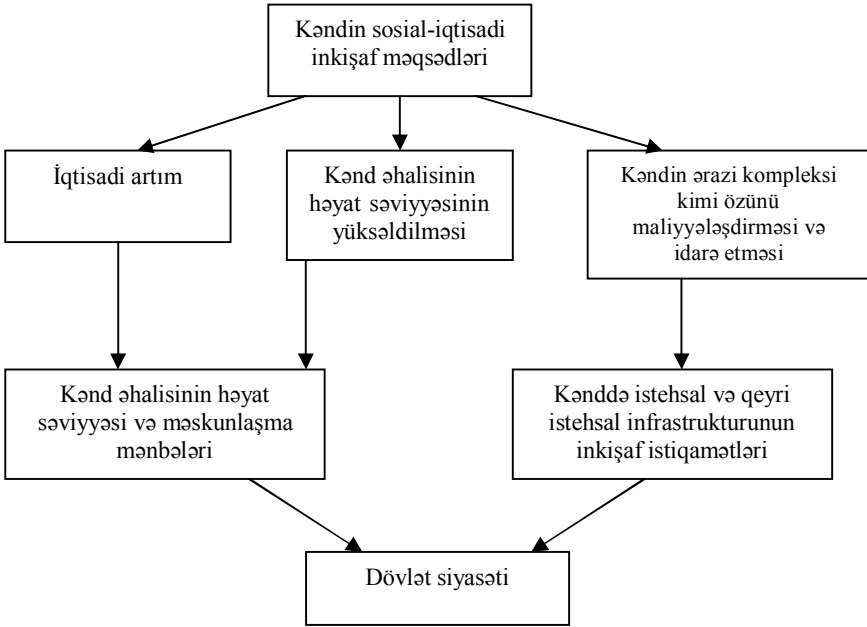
Kəndin sosial-iqtisadi inkişaf məqsədləri

İqtisadi artım

Kənd əhalisinin həyat səviyyəsinin yüksəldilməsi

Kəndin ərazi kompleksi kimi özünü maliyyələşdirməsi və idarə etməsi

Kənd əhalisinin həyat səviyyəsi və məskunlaşma mənbələri

Kənddə istehsal və qeyri istehsal infrastrukturunun inkişaf istiqamətləri

Dövlət siyasəti